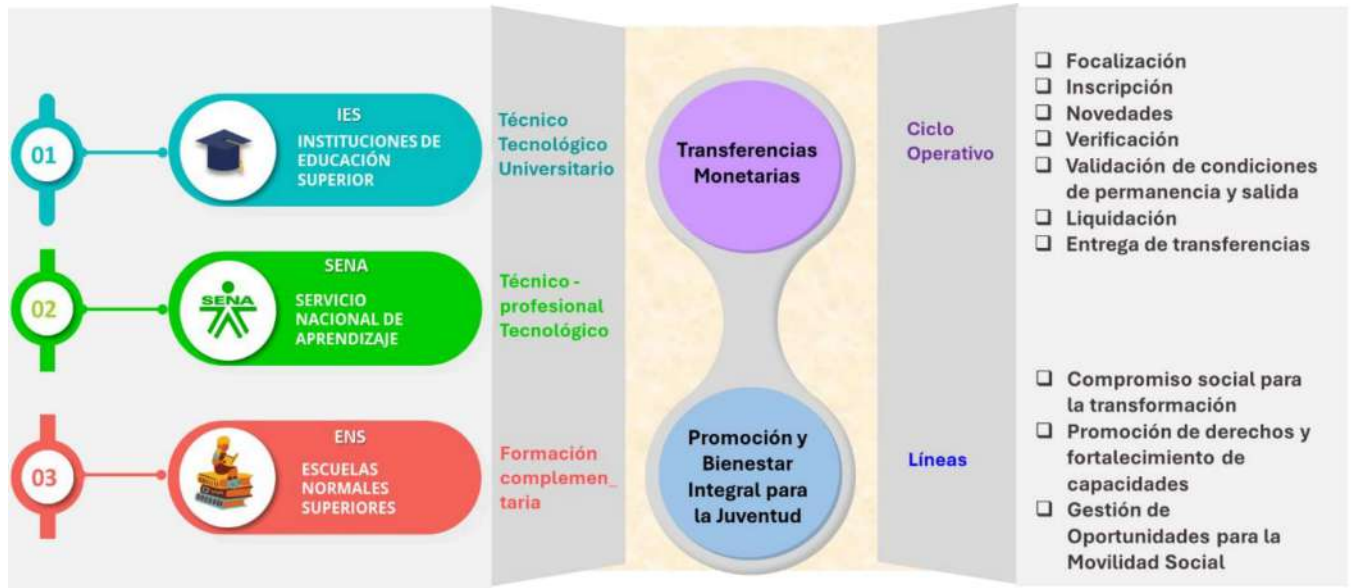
01

IES
INSTITUCIONES DE EDUCACIÓN SUPERIOR

Técnico
Tecnológico
Universitario

02

SENA

SENA
SERVICIO NACIONAL DE APRENDIZAJE

Técnico - profesional
Tecnológico

03

ENS
ESCUELAS NORMALES SUPERIORES

Formación complemen_ taria

Transferencias Monetarias

Promoción y Bienestar Integral para la Juventud

Ciclo Operativo

Líneas

❑ Focalización
❑ Inscripción
❑ Novedades
❑ Verificación
❑ Validación de condiciones de permanencia y salida
❑ Liquidación
❑ Entrega de transferencias

❑ Compromiso social para la transformación
❑ Promoción de derechos y fortalecimiento de capacidades
❑ Gestión de Oportunidades para la Movilidad Social